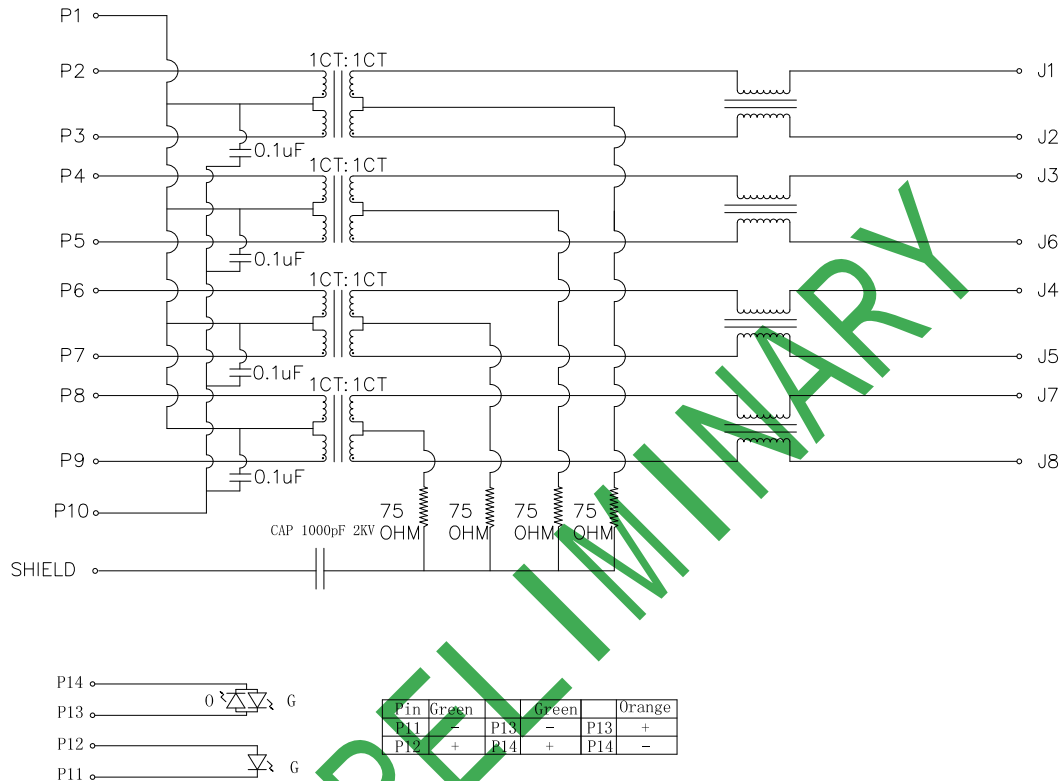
P1
P2
P3
P4
P5
P6
P7
P8
P9
P10
SHIELD

1CT:1CT
1CT:1CT
1CT:1CT
1CT:1CT

0.1uF
0.1uF
0.1uF
0.1uF

J1
J2
J3
J6
J4
J5
J7
J8

75 OHM
75 OHM
75 OHM
75 OHM

CAP 1000pF 2KV

P14
P13
P12
P11

O
G
G

| Pin | Green | | Green | | Orange |
|---|---|---|---|---|---|
| P11 | − | P13 | − | P13 | + |
| P12 | + | P14 | + | P14 | − |

PRELIMINARY